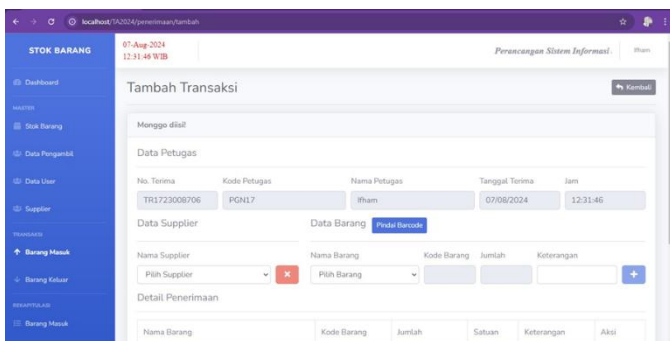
localhost/TA2024/penerimaan/tambah

STOK BARANG

07-Aug-2024
12:31:46 WIB

Perancangan Sistem Informasi

Ilham

Dashboard

MASTER

Stok Barang

Data Pengambil

Data User

Supplier

TRANSAKSI

Barang Masuk

Barang Keluar

REKAPITULASI

Barang Masuk

Tambah Transaksi

Kembali

Monggo diisi!

Data Petugas

| No. Terima | Kode Petugas | Nama Petugas | Tanggal Terima | Jam |
|---|---|---|---|---|
| TR1723008706 | PGN17 | Ifham | 07/08/2024 | 12:31:46 |

Data Supplier

Nama Supplier

Pilih Supplier

Data Barang

Pindai Barcode

Nama Barang

Pilih Barang

Kode Barang

Jumlah

Keterangan

Detail Penerimaan

| Nama Barang | Kode Barang | Jumlah | Satuan | Keterangan | Aksi |
|---|---|---|---|---|---|